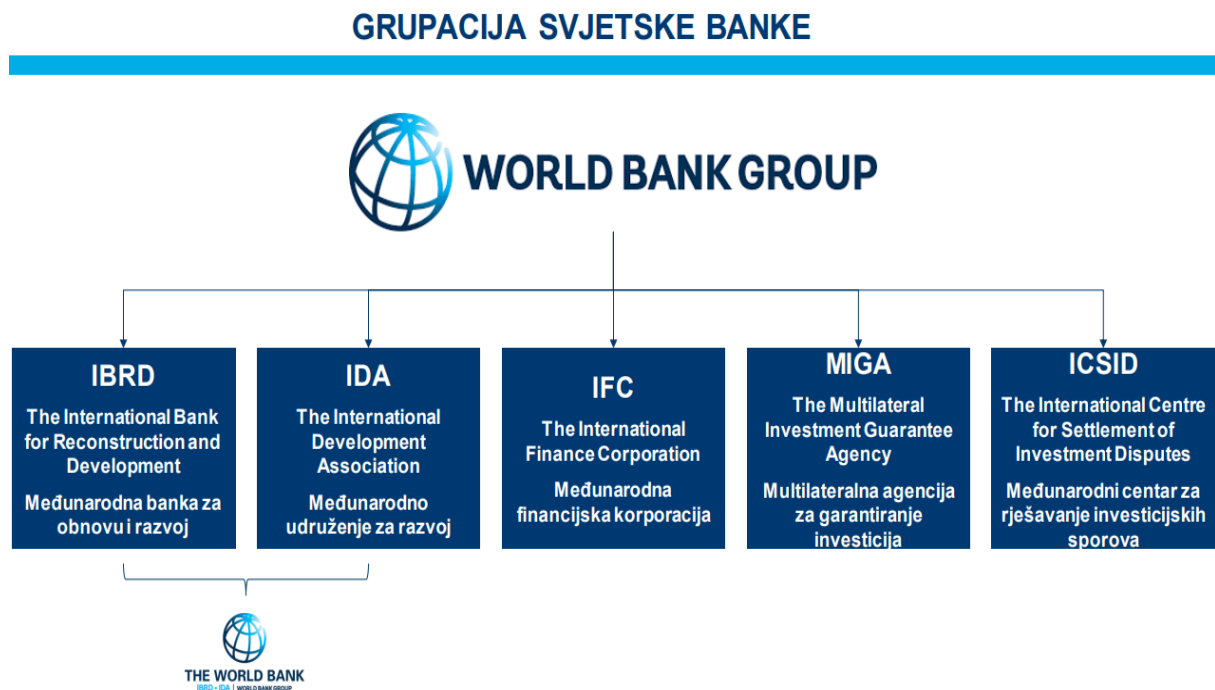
GRUPACIJA SVJETSKE BANKE

WORLD BANK GROUP

IBRD

The International Bank for Reconstruction and Development

Međunarodna banka za obnovu i razvoj

IDA

The International Development Association

Međunarodno udruženje za razvoj

IFC

The International Finance Corporation

Međunarodna financijska korporacija

MIGA

The Multilateral Investment Guarantee Agency

Multilateralna agencija za garantiranje investicija

ICSID

The International Centre for Settlement of Investment Disputes

Međunarodni centar za rješavanje investicijskih sporova

THE WORLD BANK
IBRD • IDA | WORLD BANK GROUP